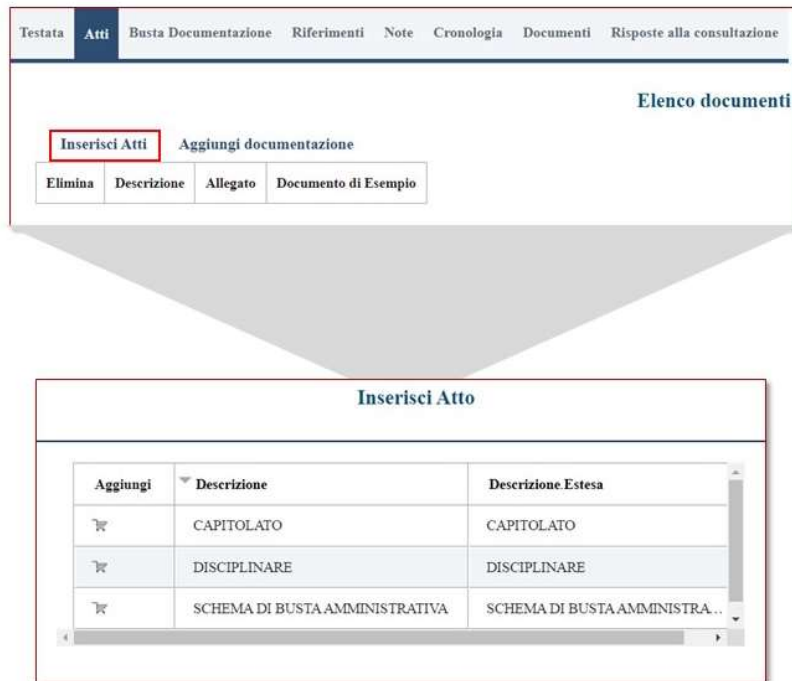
Testata Atti Busta Documentazione Riferimenti Note Cronologia Documenti Risposte alla consultazione

Elenco documenti

Inserisci Atti Aggiungi documentazione

| Elimina | Descrizione | Allegato | Documento di Esempio |
|---|---|---|---|

Inserisci Atto

| Aggiungi | Descrizione | Descrizione Estesa |
|---|---|---|
| | CAPITOLATO | CAPITOLATO |
| | DISCIPLINARE | DISCIPLINARE |
| | SCHEMA DI BUSTA AMMINISTRATIVA | SCHEMA DI BUSTA AMMINISTRA... |